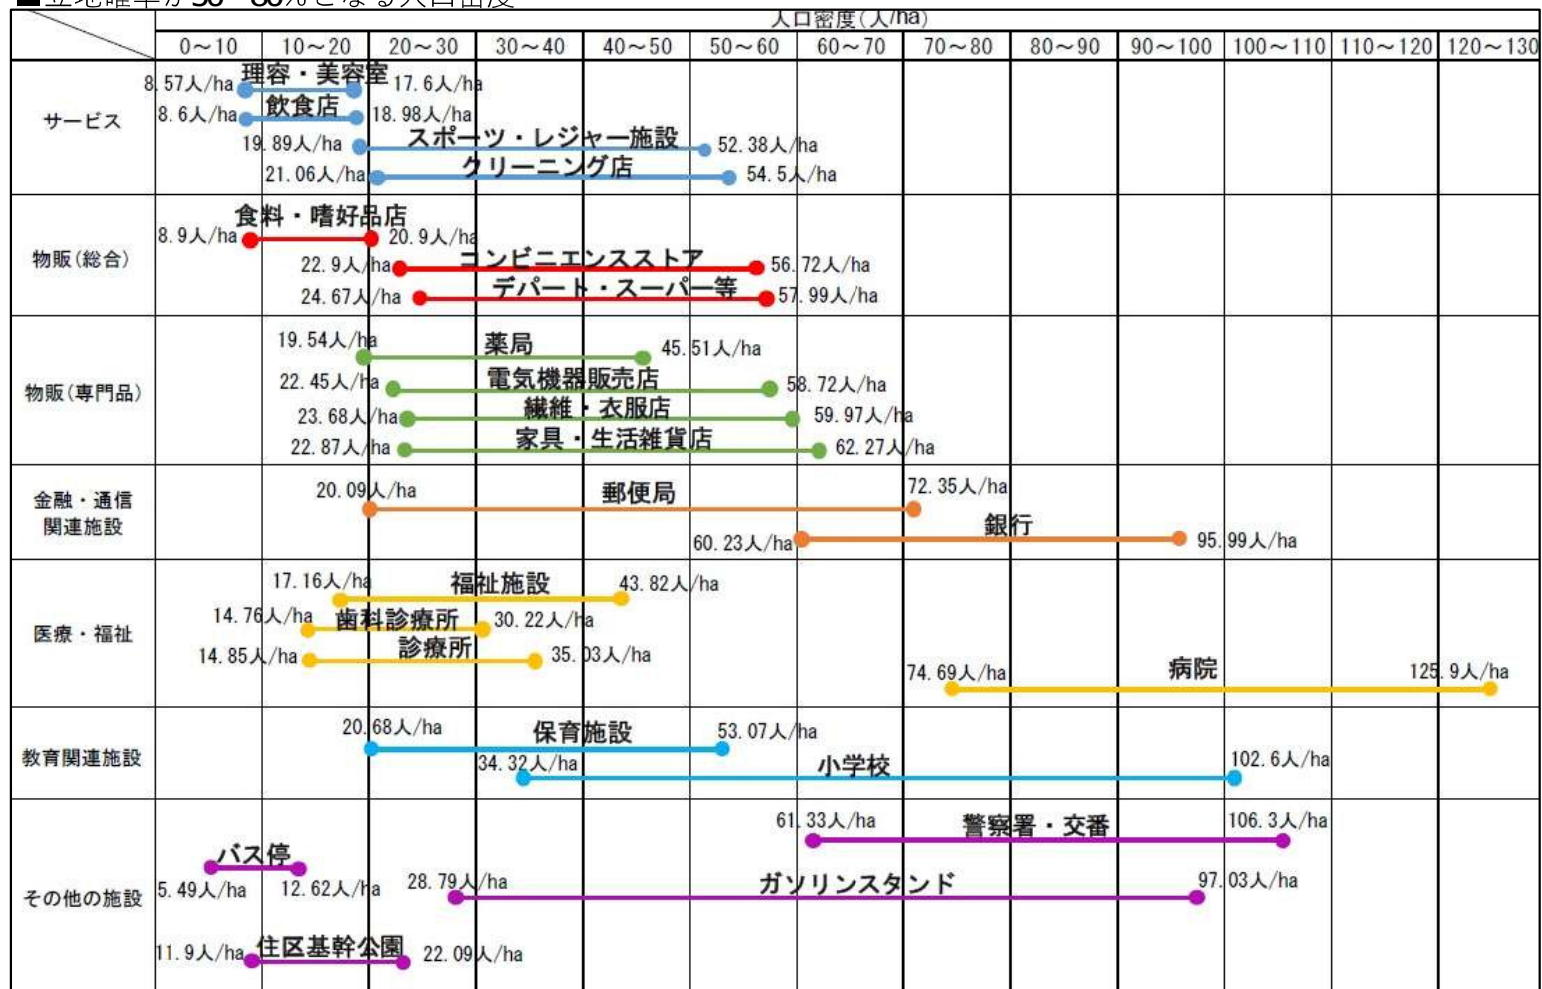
■立地確率が50～80%となる人口密度

人口密度(人/ha)

| | 0～10 | 10～20 | 20～30 | 30～40 | 40～50 | 50～60 | 60～70 | 70～80 | 80～90 | 90～100 | 100～110 | 110～120 | 120～130 |
|---|---|---|---|---|---|---|---|---|---|---|---|---|---|

サービス
8.57人/ha 理容・美容室 17.6人/ha
8.6人/ha 飲食店 18.98人/ha
19.89人/ha スポーツ・レジャー施設 52.38人/ha
21.06人/ha クリーニング店 54.5人/ha

物販(総合)
8.9人/ha 食料・嗜好品店 20.9人/ha
22.9人/ha コンビニエンスストア 56.72人/ha
24.67人/ha デパート・スーパー等 57.99人/ha

物販(専門品)
19.54人/ha 薬局 45.51人/ha
22.45人/ha 電気機器販売店 58.72人/ha
23.68人/ha 繊維・衣服店 59.97人/ha
22.87人/ha 家具・生活雑貨店 62.27人/ha

金融・通信関連施設
20.09人/ha 郵便局 72.35人/ha
60.23人/ha 銀行 95.99人/ha

医療・福祉
17.16人/ha 福祉施設 43.82人/ha
14.76人/ha 歯科診療所 30.22人/ha
14.85人/ha 診療所 35.03人/ha
74.69人/ha 病院 125.9人/ha

教育関連施設
20.68人/ha 保育施設 53.07人/ha
34.32人/ha 小学校 102.6人/ha

その他の施設
61.33人/ha 警察署・交番 106.3人/ha
5.49人/ha バス停 12.62人/ha
28.79人/ha ガソリンスタンド 97.03人/ha
11.9人/ha 住区基幹公園 22.09人/ha